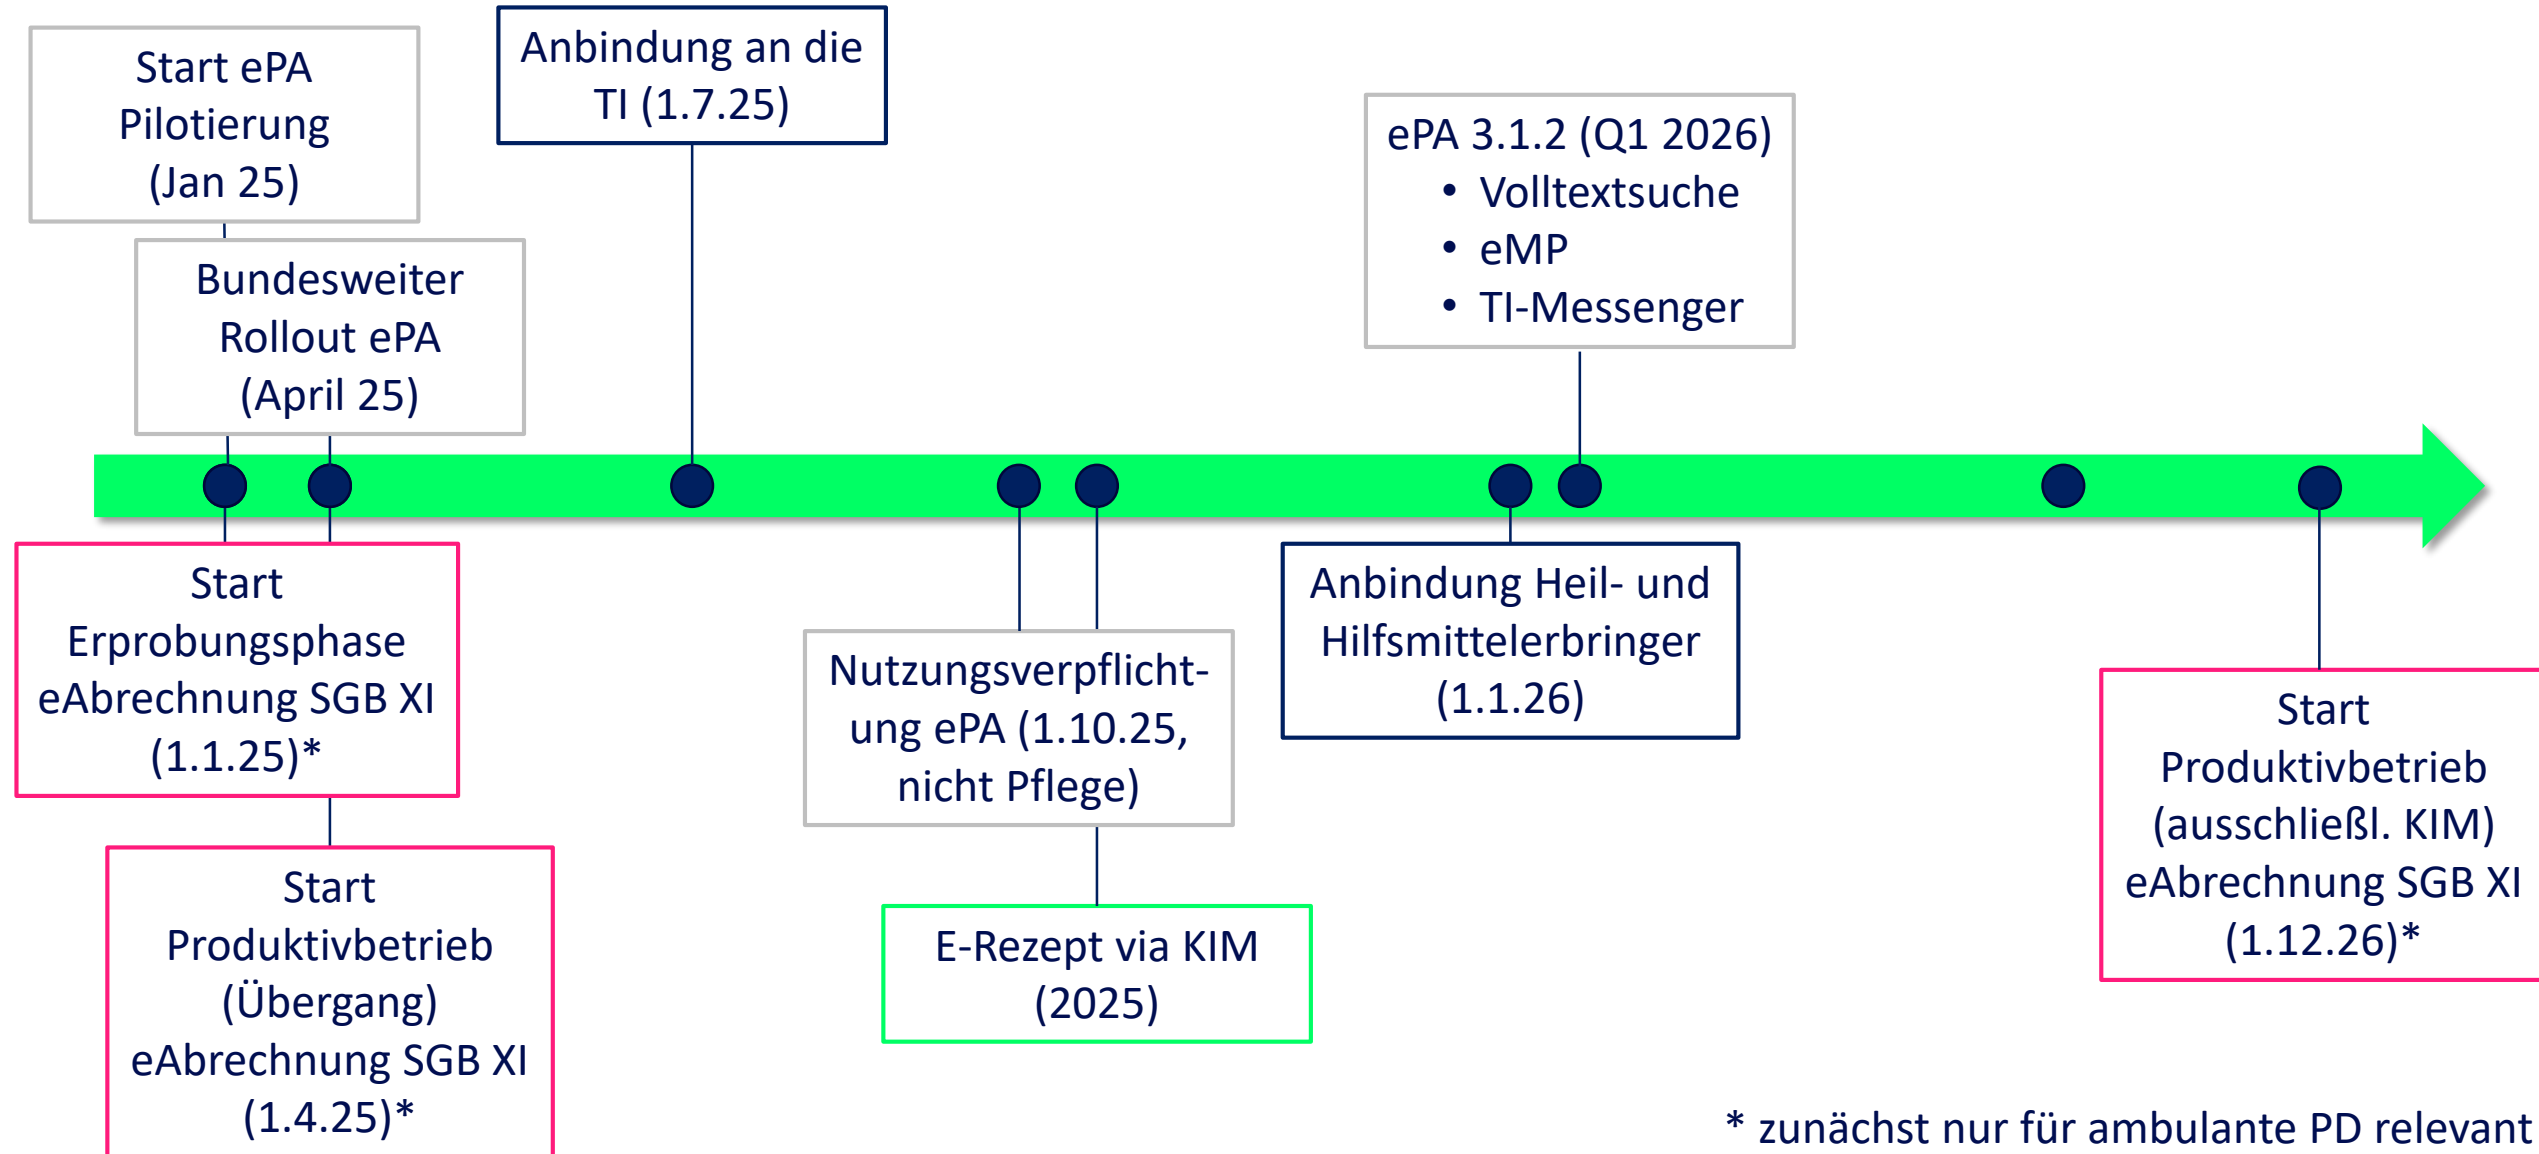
Start ePA Pilotierung (Jan 25)

Anbindung an die TI (1.7.25)

ePA 3.1.2 (Q1 2026)
- Volltextsuche
- eMP
- TI-Messenger

Bundesweiter Rollout ePA (April 25)

Start Erprobungsphase eAbrechnung SGB XI (1.1.25)*

Start Produktivbetrieb (Übergang) eAbrechnung SGB XI (1.4.25)*

Nutzungsverpflichtung ePA (1.10.25, nicht Pflege)

E-Rezept via KIM (2025)

Anbindung Heil- und Hilfsmittelerbringer (1.1.26)

Start Produktivbetrieb (ausschließl. KIM) eAbrechnung SGB XI (1.12.26)*

* zunächst nur für ambulante PD relevant